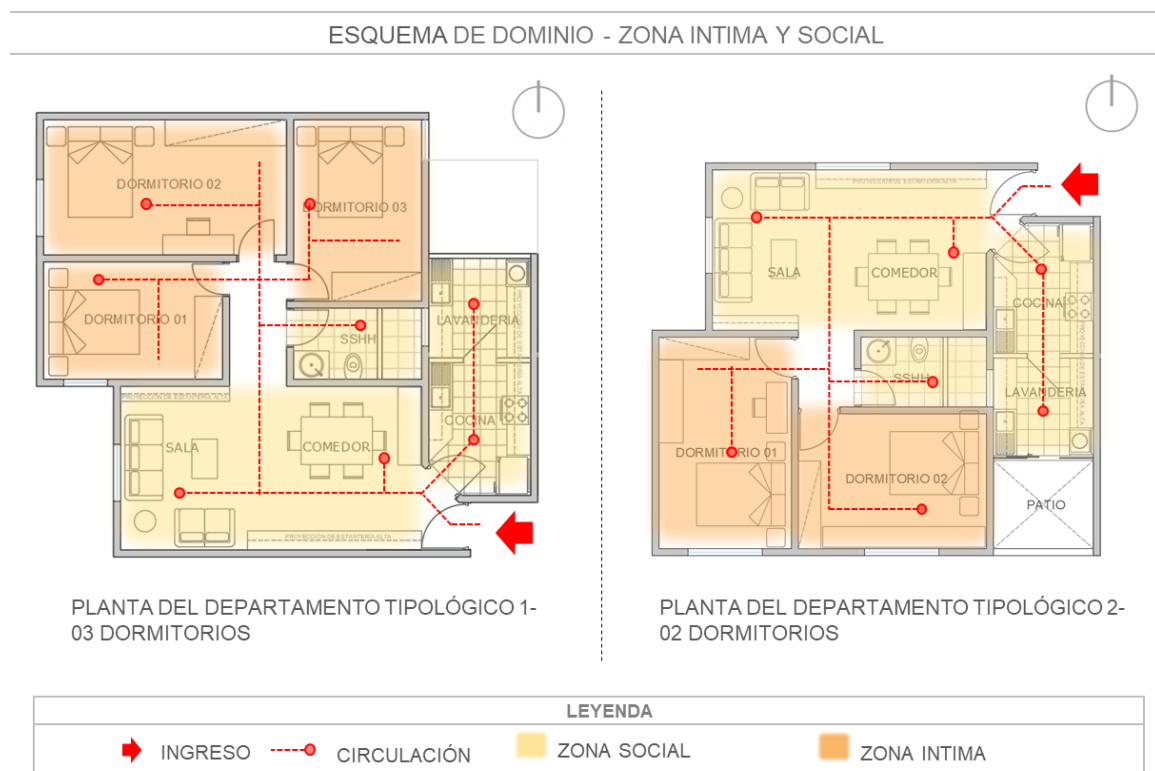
ESQUEMA DE DOMINIO - ZONA INTIMA Y SOCIAL

DORMITORIO 02
DORMITORIO 03
DORMITORIO 01
SSHH
LAVANDERIA
COCINA
SALA
COMEDOR
PROYECCION DE ESTANTERIA ALTA

PLANTA DEL DEPARTAMENTO TIPOLÓGICO 1-03 DORMITORIOS

PROYECCION DE ESTANTERIA ALTA
SALA
COMEDOR
COCINA
SSHH
LAVANDERIA
DORMITORIO 01
DORMITORIO 02
PATIO

PLANTA DEL DEPARTAMENTO TIPOLÓGICO 2-02 DORMITORIOS

LEYENDA
INGRESO
CIRCULACIÓN
ZONA SOCIAL
ZONA INTIMA